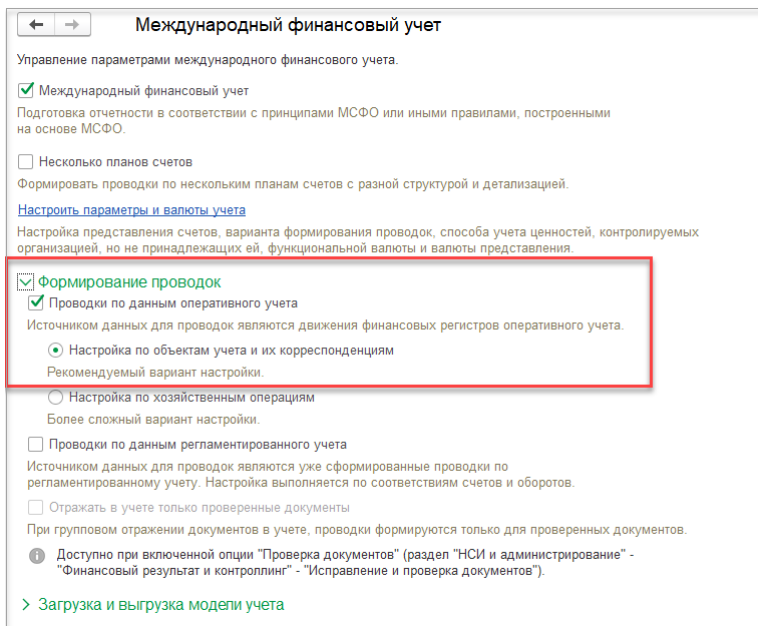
Международный финансовый учет

Управление параметрами международного финансового учета.

Международный финансовый учет

Подготовка отчетности в соответствии с принципами МСФО или иными правилами, построенными на основе МСФО.

Несколько планов счетов

Формировать проводки по нескольким планам счетов с разной структурой и детализацией.

Настроить параметры и валюты учета

Настройка представления счетов, варианта формирования проводок, способа учета ценностей, контролируемых организацией, но не принадлежащих ей, функциональной валюты и валюты представления.

Формирование проводок

Проводки по данным оперативного учета

Источником данных для проводок являются движения финансовых регистров оперативного учета.

Настройка по объектам учета и их корреспонденциям

Рекомендуемый вариант настройки.

Настройка по хозяйственным операциям

Более сложный вариант настройки.

Проводки по данным регламентированного учета

Источником данных для проводок являются уже сформированные проводки по регламентированному учету. Настройка выполняется по соответствиям счетов и оборотов.

Отражать в учете только проверенные документы

При групповом отражении документов в учете, проводки формируются только для проверенных документов.

Доступно при включенной опции "Проверка документов" (раздел "НСИ и администрирование" - "Финансовый результат и контроллинг" - "Исправление и проверка документов").

Загрузка и выгрузка модели учета